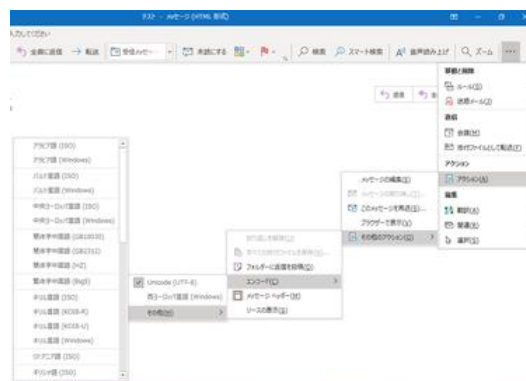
テスト - メッセージ (HTML 形式)

入力してください

全員に返信 → 転送 受信トレイ 未読にする 検索 スマート検索 音声読み上げ ズーム ...

削除と移動
ルール
迷惑メール
返信
会議
添付ファイルとして転送
アクション
アクション
編集
翻訳
関連
選択

返信 全

メッセージの編集
メッセージの取り消し
このメッセージを再送信
ブラウザーで表示
その他のアクション

割り当て
すべての添付ファイルを保存
フォルダーに会話を移動
エンコード
メッセージ ヘッダー
ソースの表示

Unicode (UTF-8)
西ヨーロッパ言語 (Windows)
その他

アラビア語 (ISO)
アラビア語 (Windows)
バルト言語 (ISO)
バルト言語 (Windows)
中央ヨーロッパ言語 (ISO)
中央ヨーロッパ言語 (Windows)
簡体字中国語 (GB18030)
簡体字中国語 (GB2312)
簡体字中国語 (HZ)
繁体字中国語 (Big5)
キリル言語 (ISO)
キリル言語 (KOI8-R)
キリル言語 (KOI8-U)
キリル言語 (Windows)
ギリシャ語 (ISO)
ギリシャ語 (ISO)